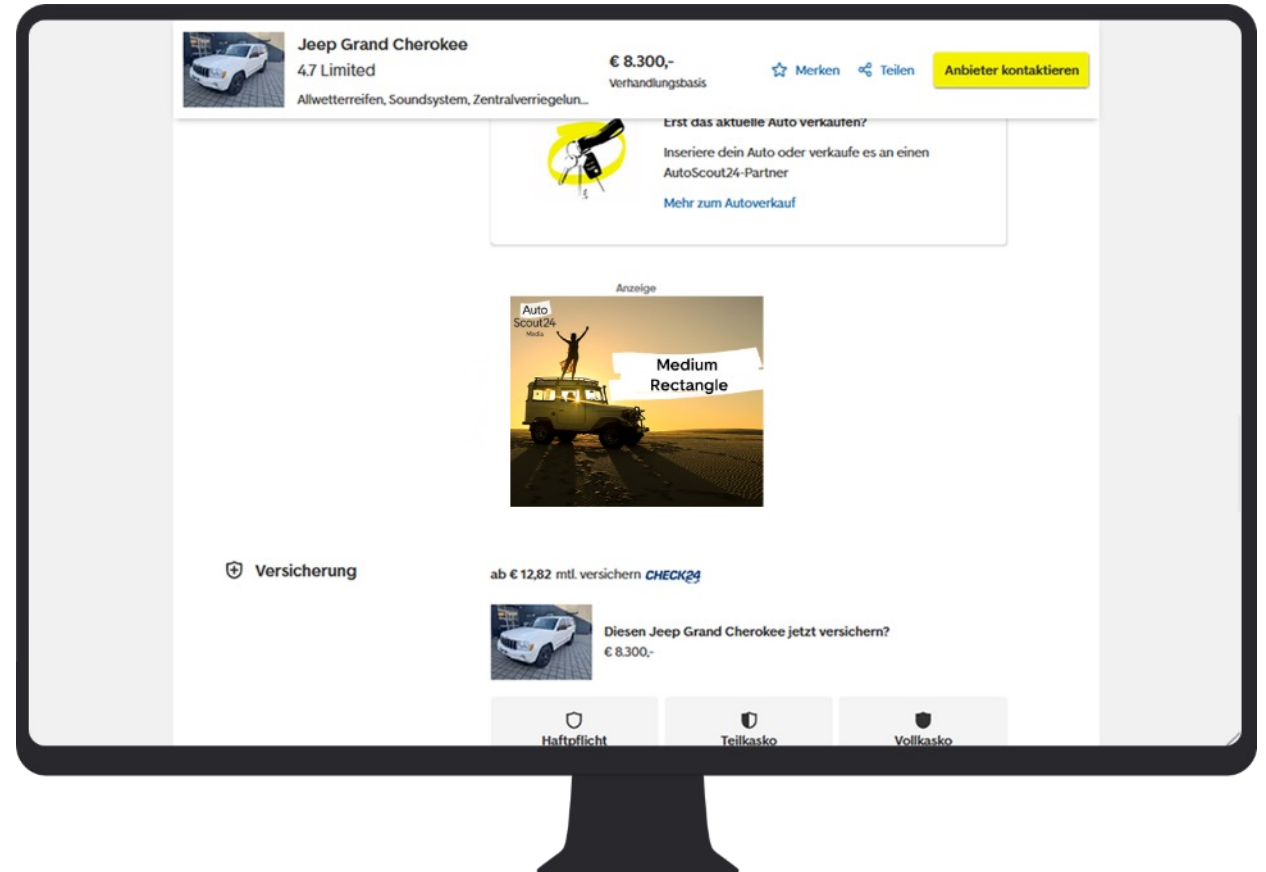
Jeep Grand Cherokee
4.7 Limited
Allwetterreifen, Soundsystem, Zentralverriegelun...

€ 8.300,-
Verhandlungsbasis

Merken Teilen Anbieter kontaktieren

Erst das aktuelle Auto verkaufen?
Inseriere dein Auto oder verkaufe es an einen AutoScout24-Partner
Mehr zum Autoverkauf

Anzeige

Auto Scout24 Media

Medium Rectangle

Versicherung

ab € 12,82 mtl. versichern CHECK24

Diesen Jeep Grand Cherokee jetzt versichern?
€ 8.300,-

Haftpflicht
Teilkasko
Vollkasko